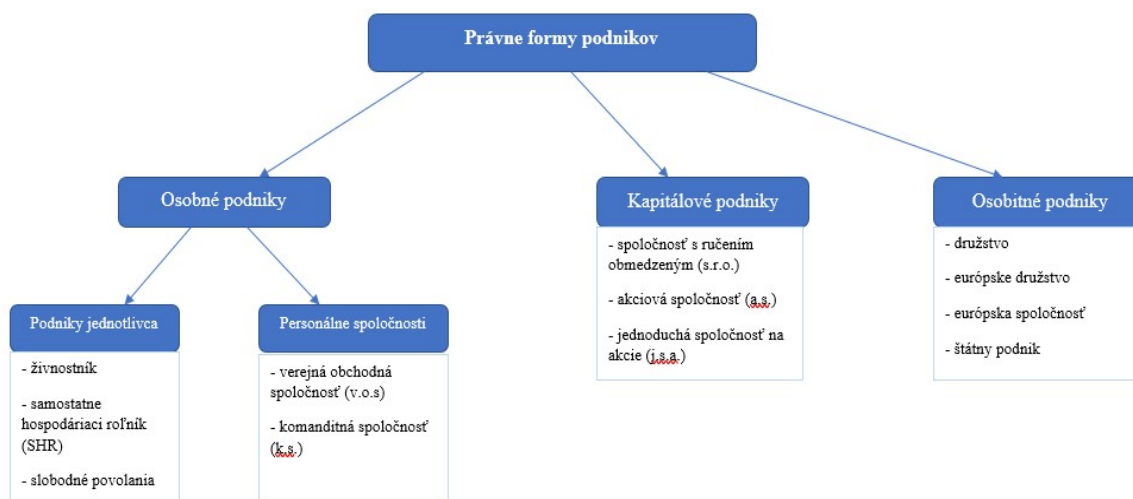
Právne formy podnikov

Osobné podniky

Kapitálové podniky

- spoločnosť s ručením obmedzeným (s.r.o.)

- akciová spoločnosť (a.s.)

- jednoduchá spoločnosť na akcie (j.s.a.)

Osobitné podniky

- družstvo

- európske družstvo

- európska spoločnosť

- štátny podnik

Podniky jednotlivca

- živnostník

- samostatne hospodáriaci roľník (SHR)

- slobodné povolania

Personálne spoločnosti

- verejná obchodná spoločnosť (v.o.s)

- komanditná spoločnosť (k.s.)